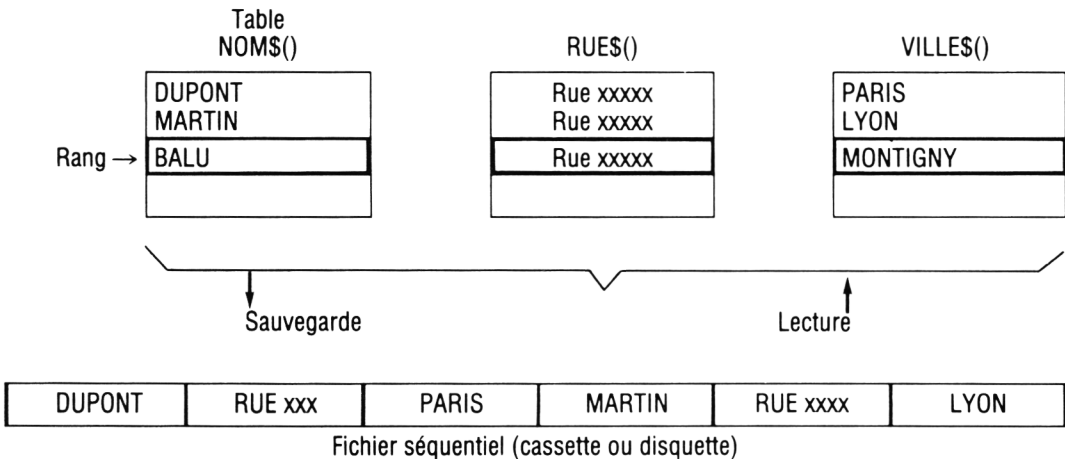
Table
NOM$()

DUPONT
MARTIN
Rang → BALU

RUE$()

Rue xxxxx
Rue xxxxx
Rue xxxxx

VILLE$()

PARIS
LYON
MONTIGNY

Sauvegarde

Lecture

| DUPONT | RUE xxx | PARIS | MARTIN | RUE xxxx | LYON |
|---|---|---|---|---|---|

Fichier séquentiel (cassette ou disquette)